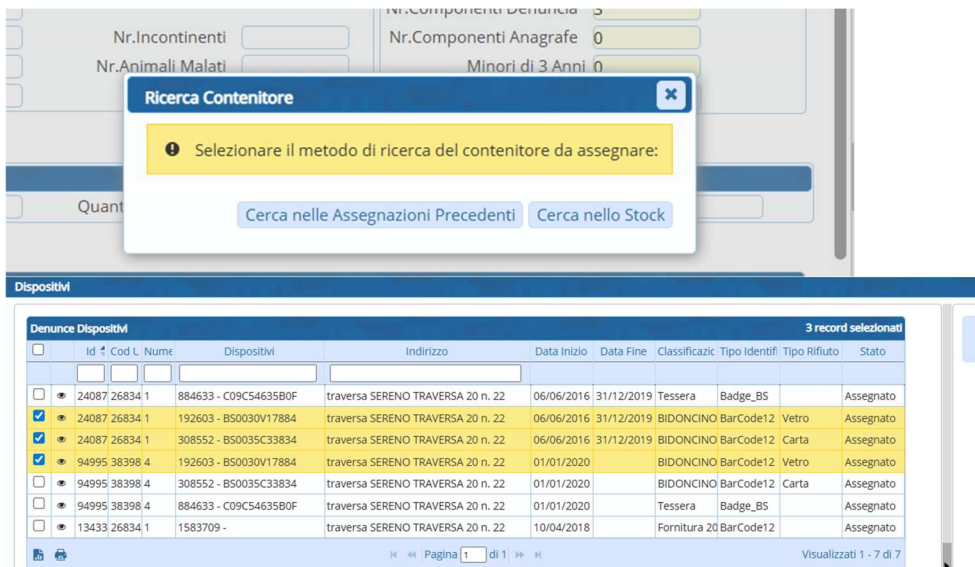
Nr.Componenti Denuncia 3
Nr.Incontinenti
Nr.Componenti Anagrafe 0
Nr.Animali Malati
Minori di 3 Anni 0

Ricerca Contenitore

Selezionare il metodo di ricerca del contenitore da assegnare:

Cerca nelle Assegnazioni Precedenti
Cerca nello Stock

Quant

Dispositivi

Denunce Dispositivi
3 record selezionati

| | | Id | Cod U | Nume | Dispositivi | Indirizzo | Data Inizio | Data Fine | Classificazio | Tipo Identifi | Tipo Rifiuto | Stato |
|---|---|---|---|---|---|---|---|---|---|---|---|---|
| | | | | | | | | | | | | |
| ☐ | | 24087 | 26834 | 1 | 884633 - C09C54635B0F | traversa SERENO TRAVERSA 20 n. 22 | 06/06/2016 | 31/12/2019 | Tessera | Badge_BS | | Assegnato |
| ☑ | | 24087 | 26834 | 1 | 192603 - BS0030V17884 | traversa SERENO TRAVERSA 20 n. 22 | 06/06/2016 | 31/12/2019 | BIDONCINO | BarCode12 | Vetro | Assegnato |
| ☑ | | 24087 | 26834 | 1 | 308552 - BS0035C33834 | traversa SERENO TRAVERSA 20 n. 22 | 06/06/2016 | 31/12/2019 | BIDONCINO | BarCode12 | Carta | Assegnato |
| ☑ | | 94995 | 38398 | 4 | 192603 - BS0030V17884 | traversa SERENO TRAVERSA 20 n. 22 | 01/01/2020 | | BIDONCINO | BarCode12 | Vetro | Assegnato |
| ☐ | | 94995 | 38398 | 4 | 308552 - BS0035C33834 | traversa SERENO TRAVERSA 20 n. 22 | 01/01/2020 | | BIDONCINO | BarCode12 | Carta | Assegnato |
| ☐ | | 94995 | 38398 | 4 | 884633 - C09C54635B0F | traversa SERENO TRAVERSA 20 n. 22 | 01/01/2020 | | Tessera | Badge_BS | | Assegnato |
| ☐ | | 13433 | 26834 | 1 | 1583709 - | traversa SERENO TRAVERSA 20 n. 22 | 10/04/2018 | | Fornitura 20 | BarCode12 | | Assegnato |

Pagina 1 di 1
Visualizzati 1 - 7 di 7